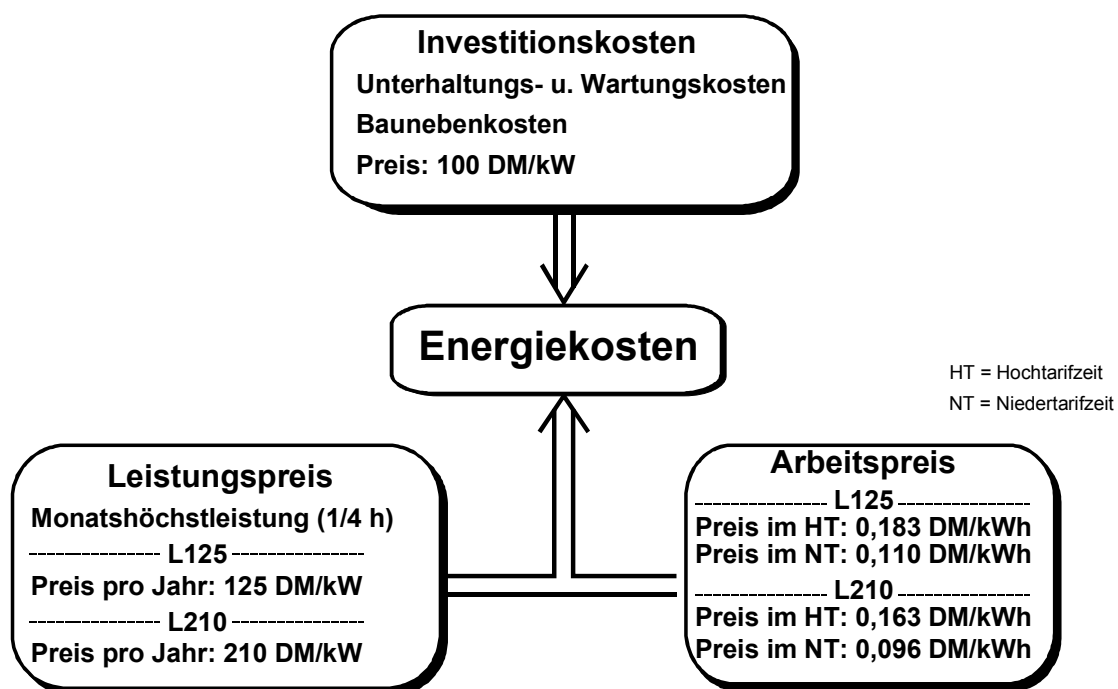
Investitionskosten
Unterhaltungs- u. Wartungskosten
Baunebenkosten
Preis: 100 DM/kW

Energiekosten

HT = Hochtarifzeit
NT = Niedertarifzeit

Leistungspreis
Monatshöchstleistung (1/4 h)
L125
Preis pro Jahr: 125 DM/kW
L210
Preis pro Jahr: 210 DM/kW

Arbeitspreis
L125
Preis im HT: 0,183 DM/kWh
Preis im NT: 0,110 DM/kWh
L210
Preis im HT: 0,163 DM/kWh
Preis im NT: 0,096 DM/kWh